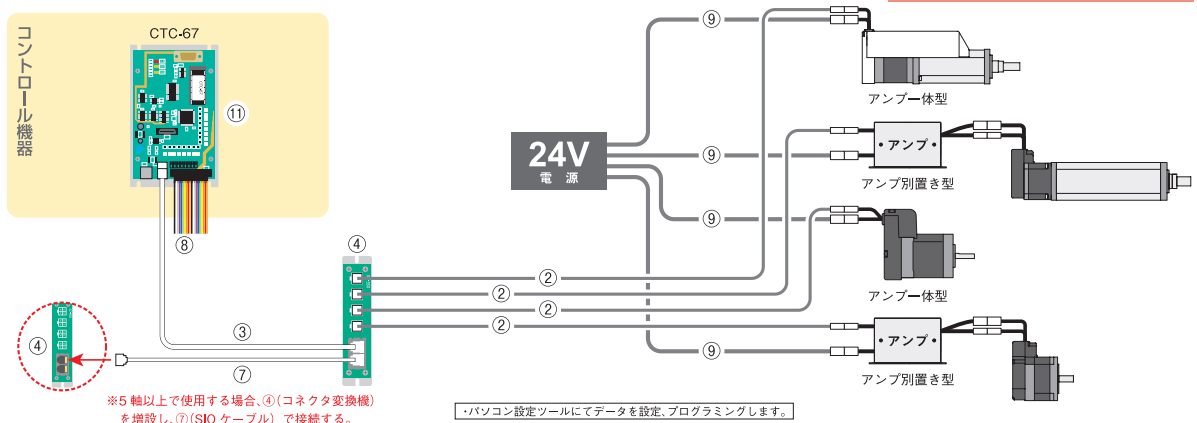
コントロール機器

CTC-67

⑪

⑧

④

③

⑦

④

※5軸以上で使用する場合、④(コネクタ変換機)を増設し、⑦(SIOケーブル)で接続する。

24V
電源

⑨

⑨

⑨

⑨

②

②

②

②

アンプ一体型

・アンプ・

アンプ別置き型

アンプ一体型

・アンプ・

アンプ別置き型

・パソコン設定ツールにてデータを設定、プログラミングします。